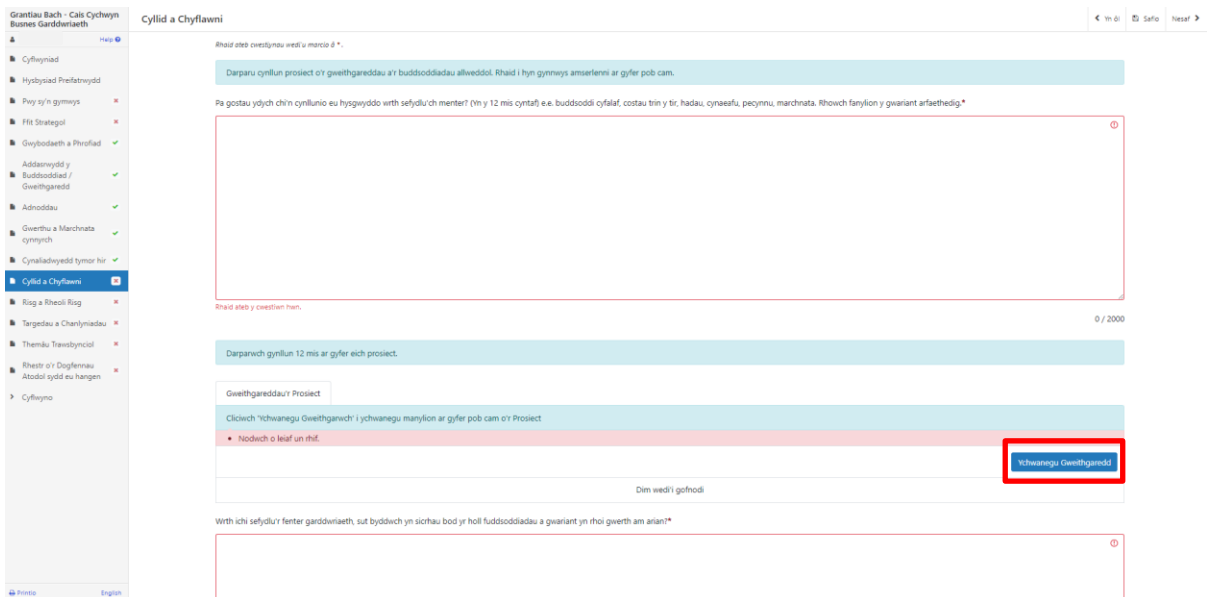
Grantiau Bach - Cais Cychwyn Busnes Garddwriaeth

Help

Cyflwyniad
Hysbysiad Preifatrwydd
Pwy sy'n gymwys
Ffit Strategol
Gwybodaeth a Phrofiad
Addasrwydd y Buddsoddiad / Gweithgaredd
Adnoddau
Gwerthu a Marchnata cynnyrch
Cynaliadwyedd tymor hir
Cyllid a Chyflawni
Risg a Rheoli Risg
Targedau a Chanlyniadau
Themâu Trawsbynciol
Rhestr o'r Dogfennau Atodol sydd eu hangen
Cyflwyno

Printio
English

Cyllid a Chyflawni

Yn ôl
Safio
Nesaf

Rhaid ateb cwestiynau wedi'u marcio â *.

Darparu cynllun prosiect o'r gweithgareddau a'r buddsoddiadau allweddol. Rhaid i hyn gynnwys amserlenni ar gyfer pob cam.

Pa gostau ydych chi'n cynllunio eu hysgwyddo wrth sefydlu'ch menter? (Yn y 12 mis cyntaf) e.e. buddsoddi cyfalaf, costau trin y tir, hadau, cynaeafu, pecynnu, marchnata. Rhowch fanylion y gwariant arfaethedig.*

Rhaid ateb y cwestiwn hwn.

0 / 2000

Darparwch gynllun 12 mis ar gyfer eich prosiect.

Gweithgareddau'r Prosiect

Cliciwch 'Ychwanegu Gweithgarwch' i ychwanegu manylion ar gyfer pob cam o'r Prosiect

• Nodwch o leiaf un rhif.

Ychwanegu Gweithgaredd

Dim wedi'i gofnodi

Wrth ichi sefydlu'r fenter garddwriaeth, sut byddwch yn sicrhau bod yr holl fuddsoddiadau a gwariant yn rhoi gwerth am arian?*